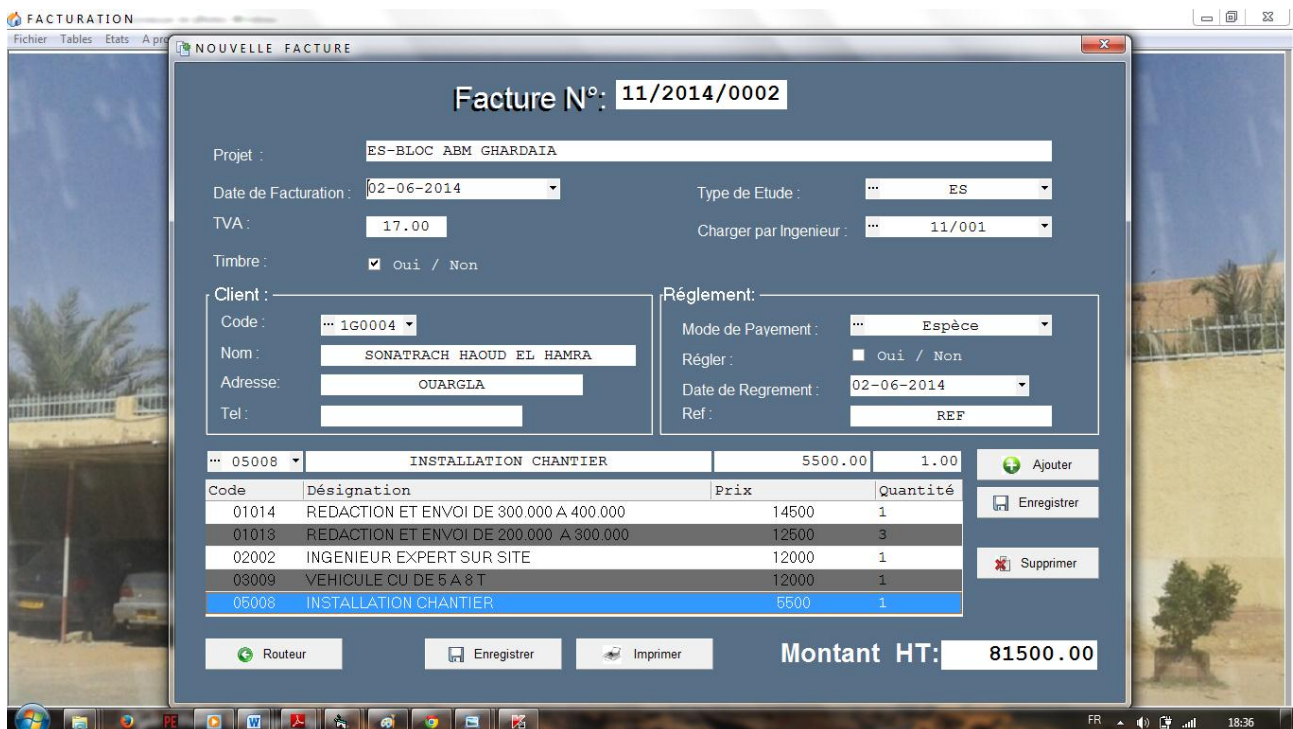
FACTURATION

Fichier Tables Etats A pro

NOUVELLE FACTURE

Facture N°: 11/2014/0002

Projet : ES-BLOC ABM GHARDAIA

Date de Facturation : 02-06-2014

Type de Etude : ES

TVA : 17.00

Charger par Ingenieur : 11/001

Timbre : Oui / Non

Client :

Code : 1G0004

Nom : SONATRACH HAOUD EL HAMRA

Adresse: OUARGLA

Tel :

Réglement:

Mode de Payement : Espèce

Régler : Oui / Non

Date de Regrement : 02-06-2014

Ref : REF

05008 INSTALLATION CHANTIER 5500.00 1.00

Ajouter

Enregistrer

Supprimer

| Code | Désignation | Prix | Quantité |
|---|---|---|---|
| 01014 | REDACTION ET ENVOI DE 300.000 A 400.000 | 14500 | 1 |
| 01013 | REDACTION ET ENVOI DE 200.000 A 300.000 | 12500 | 3 |
| 02002 | INGENIEUR EXPERT SUR SITE | 12000 | 1 |
| 03009 | VEHICULE CU DE 5 A 8 T | 12000 | 1 |
| 05008 | INSTALLATION CHANTIER | 5500 | 1 |

Routeur

Enregistrer

Imprimer

Montant HT: 81500.00

FR 18:36